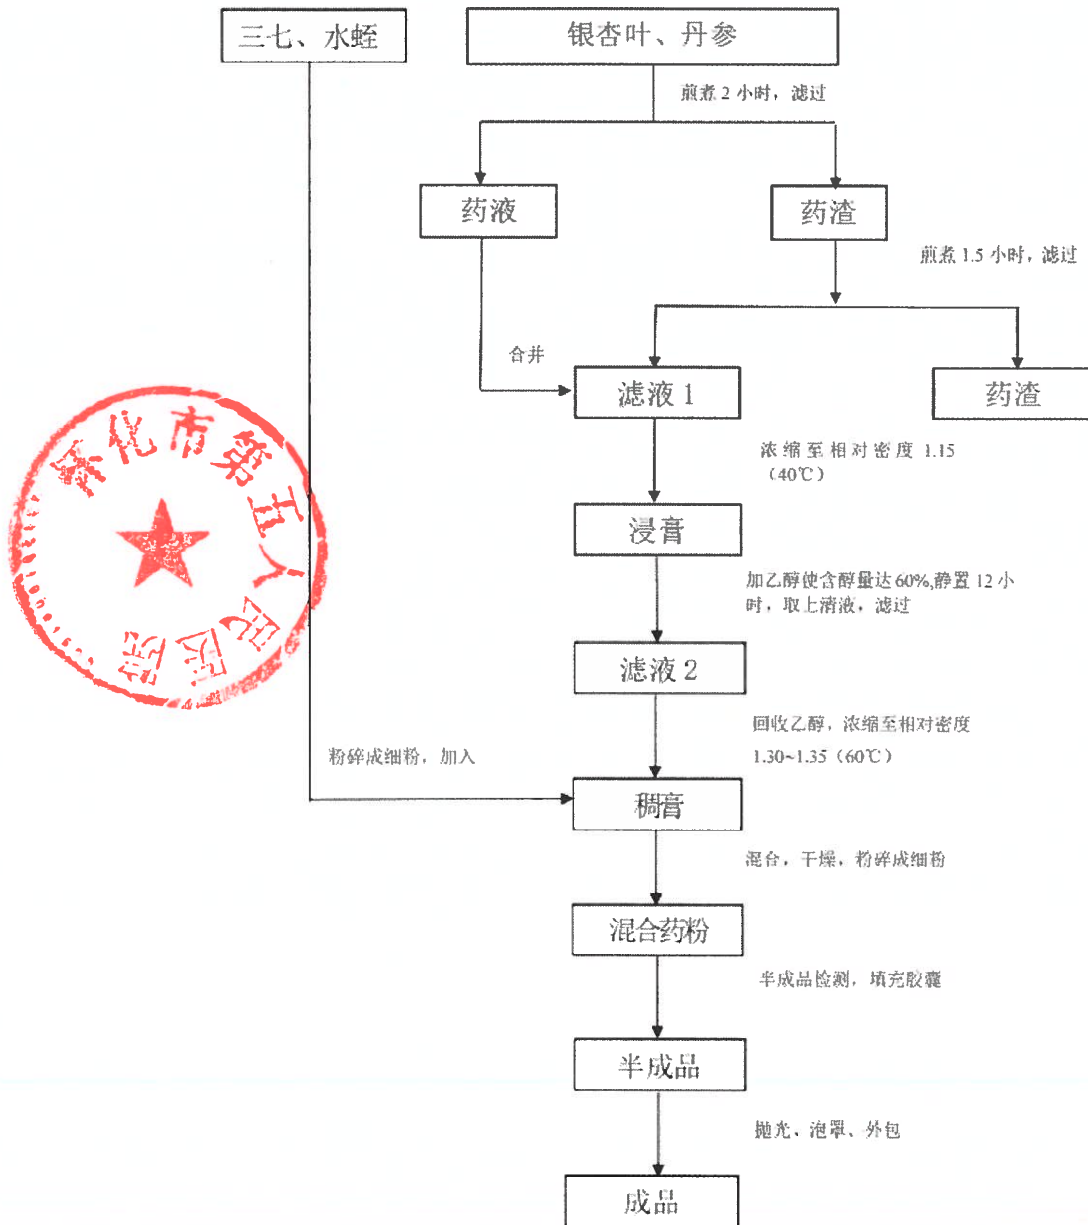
三七、水蛭

银杏叶、丹参

煎煮 2 小时，滤过

药液

药渣

煎煮 1.5 小时，滤过

合并

滤液 1

药渣

浓缩至相对密度 1.15（40℃）

浸膏

加乙醇使含醇量达 60%,静置 12 小时，取上清液，滤过

滤液 2

回收乙醇，浓缩至相对密度 1.30~1.35（60℃）

粉碎成细粉，加入

稠膏

混合，干燥，粉碎成细粉

混合药粉

半成品检测，填充胶囊

半成品

抛光、泡罩、外包

成品

新化市第五人民医院